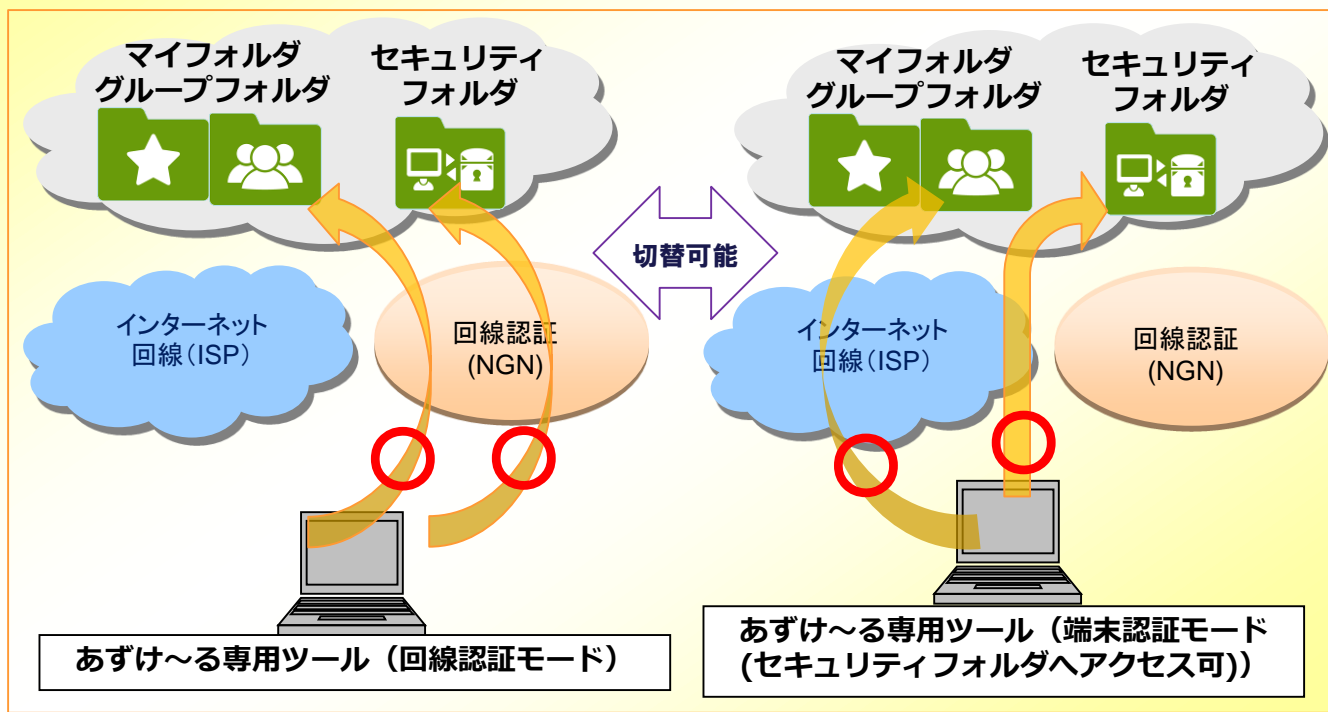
マイフォルダ
グループフォルダ

セキュリティ
フォルダ

インターネット
回線（ISP）

回線認証
(NGN)

あずけ～る専用ツール（回線認証モード）

切替可能

マイフォルダ
グループフォルダ

セキュリティ
フォルダ

インターネット
回線（ISP）

回線認証
(NGN)

あずけ～る専用ツール（端末認証モード
(セキュリティフォルダへアクセス可))